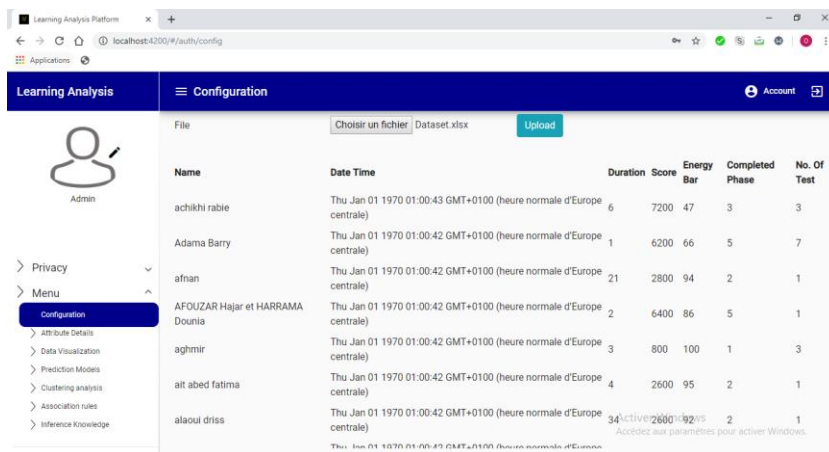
Learning Analysis Platform × +

localhost:4200/#/auth/config

Applications

Learning Analysis

≡ Configuration

Account

Admin

> Privacy
> Menu
Configuration
> Attribute Details
> Data Visualization
> Prediction Models
> Clustering analysis
> Association rules
> Inference Knowledge

File Choisir un fichier Dataset.xlsx Upload

| Name | Date Time | Duration | Score | Energy Bar | Completed Phase | No. Of Test |
|---|---|---|---|---|---|---|
| achikhi rabie | Thu Jan 01 1970 01:00:43 GMT+0100 (heure normale d'Europe centrale) | 6 | 7200 | 47 | 3 | 3 |
| Adama Barry | Thu Jan 01 1970 01:00:42 GMT+0100 (heure normale d'Europe centrale) | 1 | 6200 | 66 | 5 | 7 |
| afnan | Thu Jan 01 1970 01:00:42 GMT+0100 (heure normale d'Europe centrale) | 21 | 2800 | 94 | 2 | 1 |
| AFOUZAR Hajar et HARRAMA Dounia | Thu Jan 01 1970 01:00:42 GMT+0100 (heure normale d'Europe centrale) | 2 | 6400 | 86 | 5 | 1 |
| aghmir | Thu Jan 01 1970 01:00:42 GMT+0100 (heure normale d'Europe centrale) | 3 | 800 | 100 | 1 | 3 |
| ait abed fatima | Thu Jan 01 1970 01:00:42 GMT+0100 (heure normale d'Europe centrale) | 4 | 2600 | 95 | 2 | 1 |
| alaoui driss | Thu Jan 01 1970 01:00:42 GMT+0100 (heure normale d'Europe centrale) | 34 | 2600 | 92 | 2 | 1 |

Thu Jan 01 1970 01:00:42 GMT+0100 (heure normale d'Europe

Activer Windows
Accédez aux paramètres pour activer Windows.